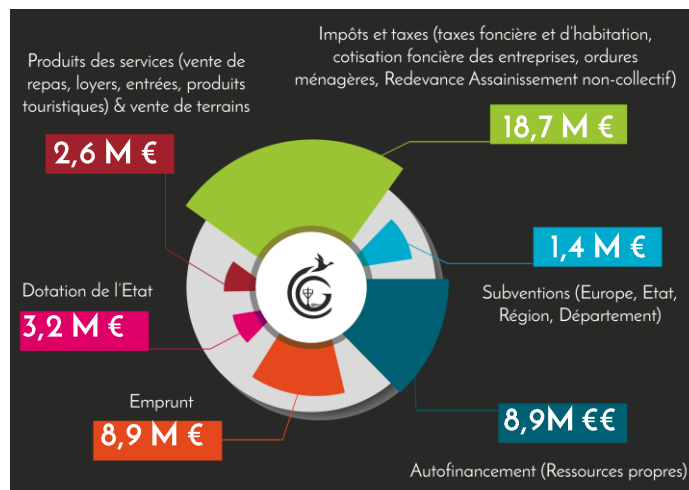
Impôts et taxes (taxes foncière et d'habitation, cotisation foncière des entreprises, ordures ménagères, Redevance Assainissement non-collectif)

18,7 M €

Produits des services (vente de repas, loyers, entrées, produits touristiques) & vente de terrains

2,6 M €

1,4 M €

Subventions (Europe, Etat, Région, Département)

Dotation de l'Etat

3,2 M €

Emprunt

8,9 M €

8,9M €€

Autofinancement (Ressources propres)